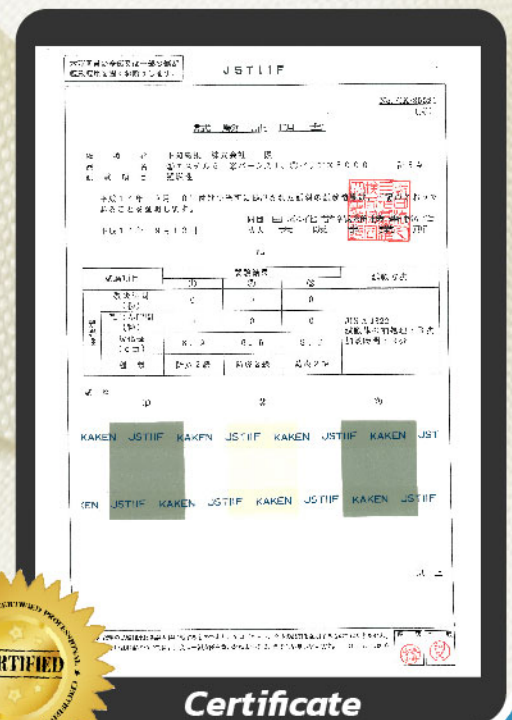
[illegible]

JSTIIF

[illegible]

試 験 成 績 書

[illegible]

| 試験項目 | ① | ② | ③ | 試験方法 |
|---|---|---|---|---|
| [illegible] | 0 | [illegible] | 0 | JIS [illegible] |
| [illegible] | 0 | 0 | 0 | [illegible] |
| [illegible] | 8.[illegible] | 8.6 | 8.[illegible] | |
| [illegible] | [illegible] | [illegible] | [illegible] | |

①　②　③

KAKEN JSTIIF KAKEN JSTIIF KAKEN JSTIIF KAKEN JST

KEN JSTIIF KAKEN JSTIIF KAKEN JSTIIF KAKEN JSTIIF

以 上

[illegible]

CERTIFIED PROFESSIONAL CERTIFIED

Certificate